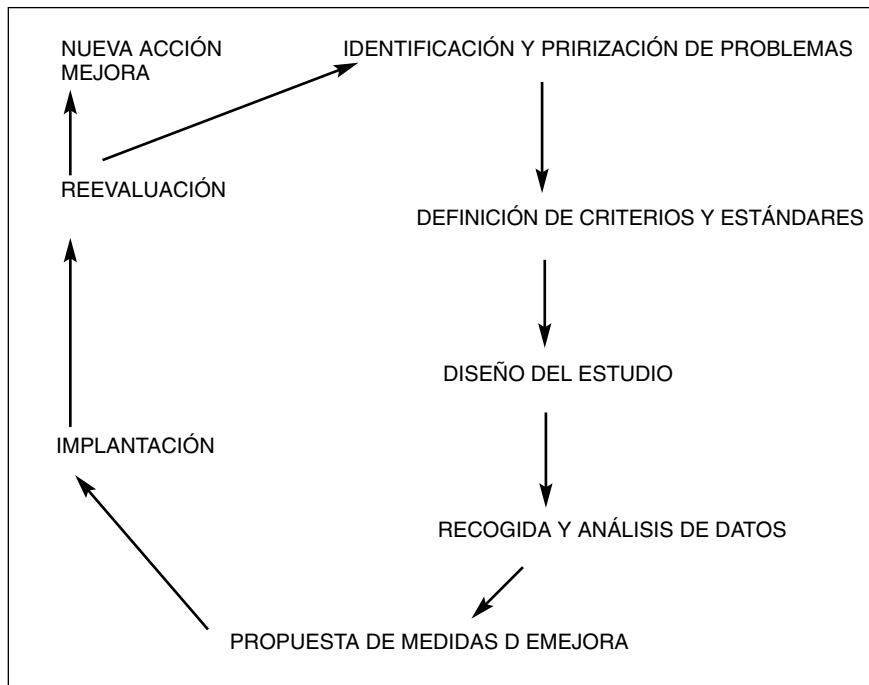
NUEVA ACCIÓN MEJORA

IDENTIFICACIÓN Y PRIRIZACIÓN DE PROBLEMAS

REEVALUACIÓN

DEFINICIÓN DE CRITERIOS Y ESTÁNDARES

DISEÑO DEL ESTUDIO

IMPLANTACIÓN

RECOGIDA Y ANÁLISIS DE DATOS

PROPUESTA DE MEDIDAS D EMEJORA